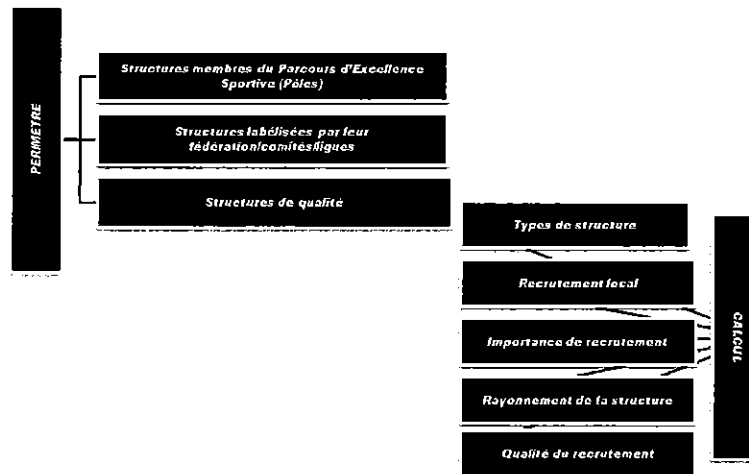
PERIMETRE

Structures membres du Parcours d'Excellence Sportive (Pôles)

Structures labélisées par leur fédération/comités/ligues

Structures de qualité

Types de structure

Recrutement local

Importance de recrutement

Rayonnement de la structure

Qualité du recrutement

CALCUL